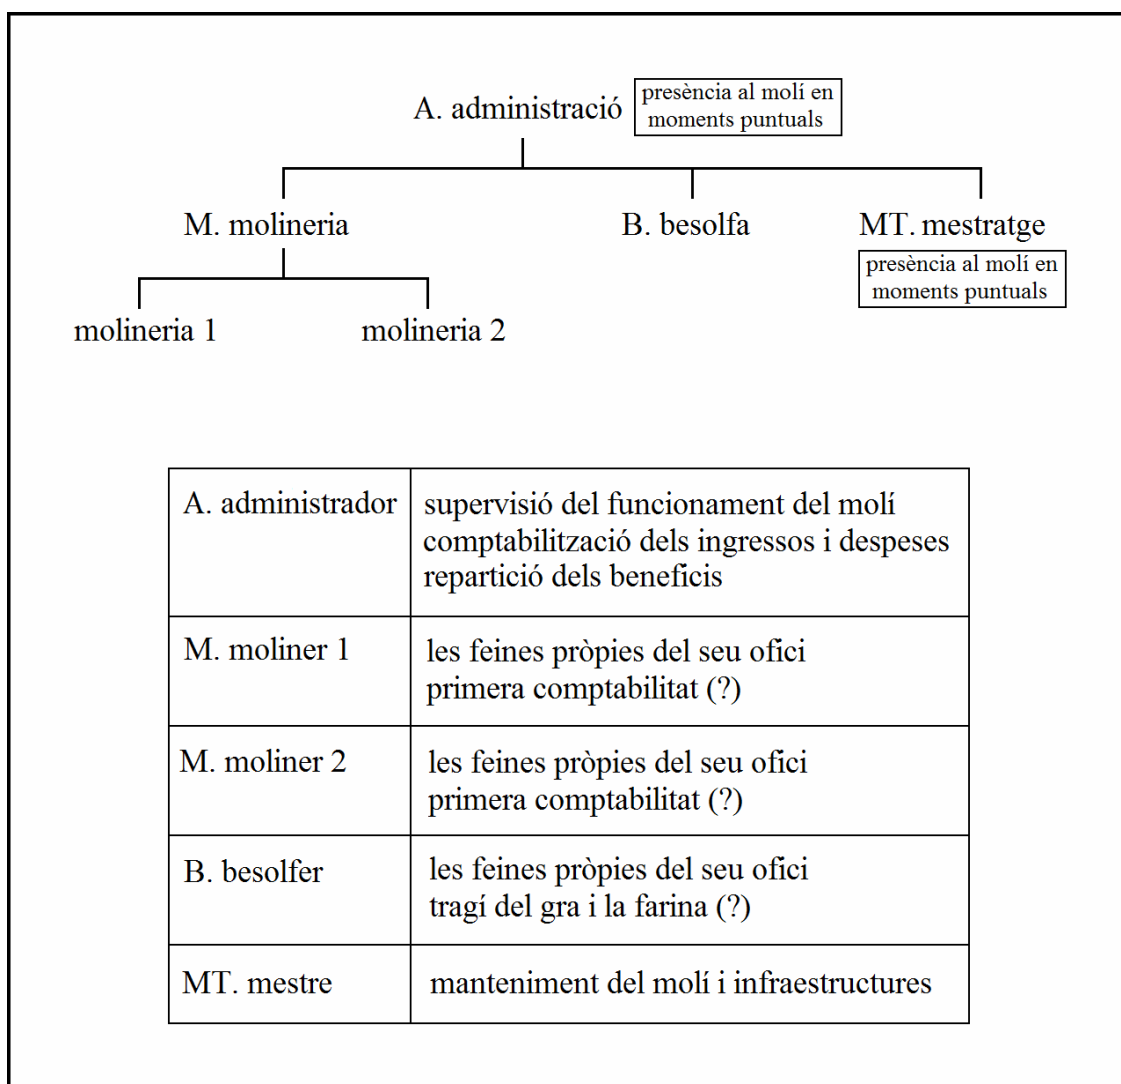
A. administració
presència al molí en moments puntuals

M. molineria

B. besolfa

MT. mestratge
presència al molí en moments puntuals

molineria 1

molineria 2

| A. administrador | supervisió del funcionament del molí<br>comptabilització dels ingressos i despeses<br>repartició dels beneficis |
|---|---|
| M. moliner 1 | les feines pròpies del seu ofici<br>primera comptabilitat (?) |
| M. moliner 2 | les feines pròpies del seu ofici<br>primera comptabilitat (?) |
| B. besolfer | les feines pròpies del seu ofici<br>tragí del gra i la farina (?) |
| MT. mestre | manteniment del molí i infraestructures |